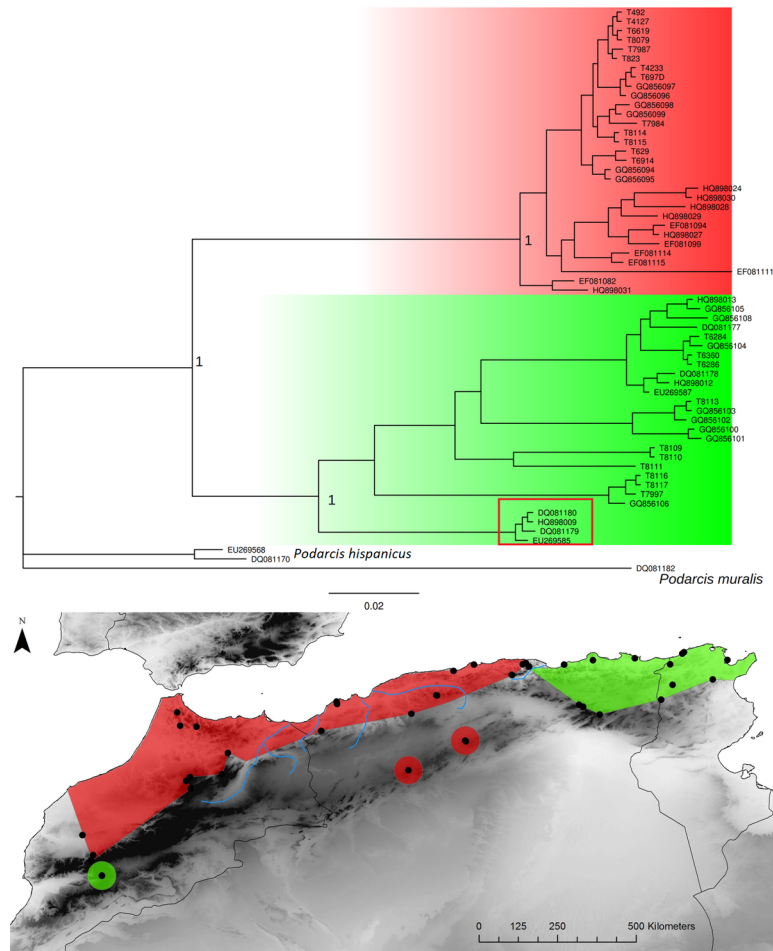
T492
T4127
T6619
T8079
T7987
T823
T4233
T697D
GQ856097
GQ856096
GQ856098
GQ856099
T7984
T8114
T8115
T629
T6914
GQ856094
GQ856095
HQ898024
HQ898030
HQ898028
HQ898029
EF081094
HQ898027
EF081099
EF081114
EF081115
1
EF081111
EF081082
HQ898031
HQ898013
GQ856105
GQ856108
DQ081177
T6284
GQ856104
T6360
T6286
DQ081178
HQ898012
EU269587
T8113
GQ856103
GQ856102
GQ856100
GQ856101
1
T8109
T8110
T8111
1
T8116
T8117
T7997
GQ856106
DQ081180
HQ898009
DQ081179
EU269585
EU269568
DQ081170
*Podarcis hispanicus*
DQ081182
*Podarcis muralis*
0.02

N

0 125 250 500 Kilometers